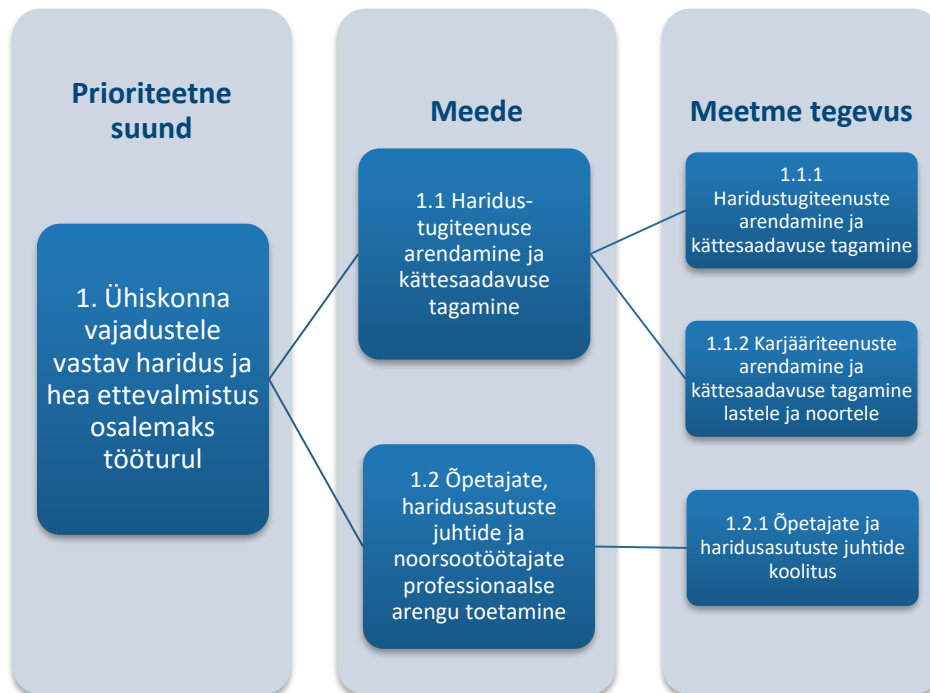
Prioriteetne suund

Meede

Meetme tegevus

1. Ühiskonna vajadustele vastav haridus ja hea ettevalmistus osalemaks tööturul

1.1 Haridustugiteenuse arendamine ja kättesaadavuse tagamine

1.1.1 Haridustugiteenuste arendamine ja kättesaadavuse tagamine

1.1.2 Karjääriteenuste arendamine ja kättesaadavuse tagamine lastele ja noortele

1.2 Õpetajate, haridusasutuste juhtide ja noorsootöötajate professionaalse arengu toetamine

1.2.1 Õpetajate ja haridusasutuste juhtide koolitus